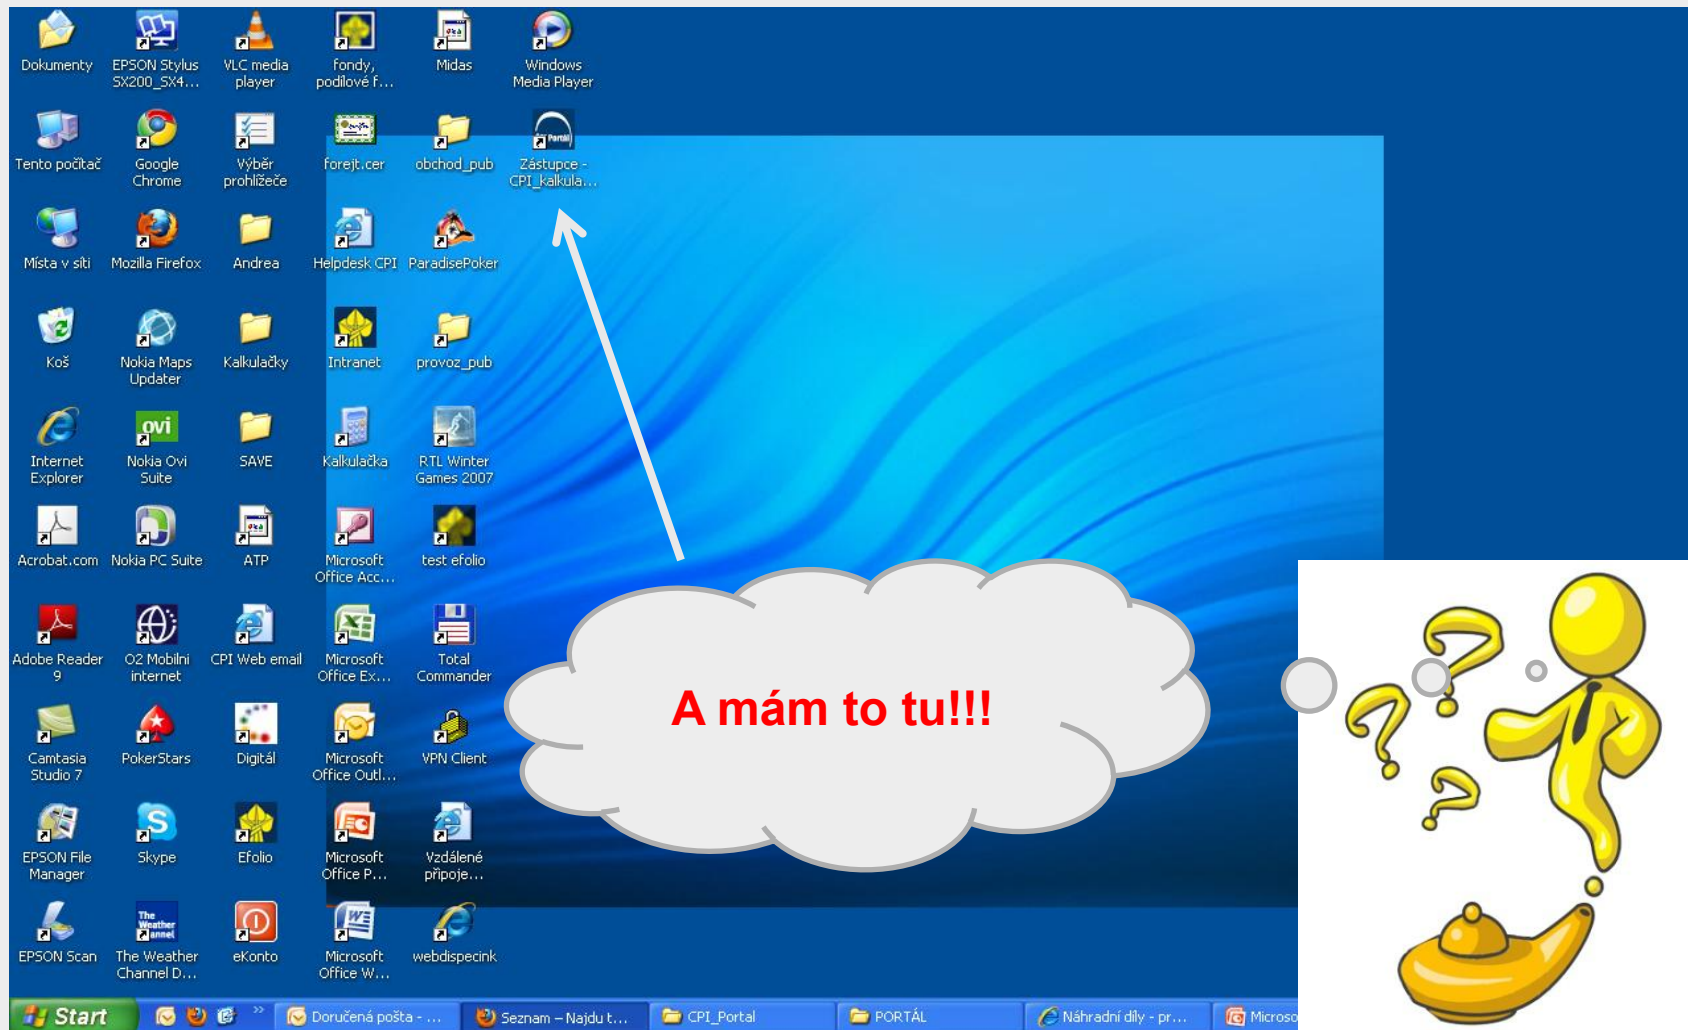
Dokumenty
EPSON Stylus SX200_SX4...
VLC media player
fondy, podílové f...
Midas
Windows Media Player

Tento počítač
Google Chrome
Výběr prohlížeče
forejt.cer
obchod_pub
Zástupce - CPI_kalkula...

Místa v síti
Mozilla Firefox
Andrea
Helpdesk CPI
ParadisePoker

Koš
Nokia Maps Updater
Kalkulačky
Intranet
provoz_pub

Internet Explorer
Nokia Ovi Suite
SAVE
Kalkulačka
RTL Winter Games 2007

Acrobat.com
Nokia PC Suite
ATP
Microsoft Office Acc...
test efolio

Adobe Reader 9
O2 Mobilní internet
CPI Web email
Microsoft Office Ex...
Total Commander

Camtasia Studio 7
PokerStars
Digitál
Microsoft Office Outl...
VPN Client

EPSON File Manager
Skype
Efolio
Microsoft Office P...
Vzdálené připoje...

EPSON Scan
The Weather Channel D...
eKonto
Microsoft Office W...
webdispecink

A mám to tu!!!

Start
Doručená pošta - ...
Seznam – Najdu t...
CPI_Portal
PORTÁL
Náhradní díly - pr...
Microso